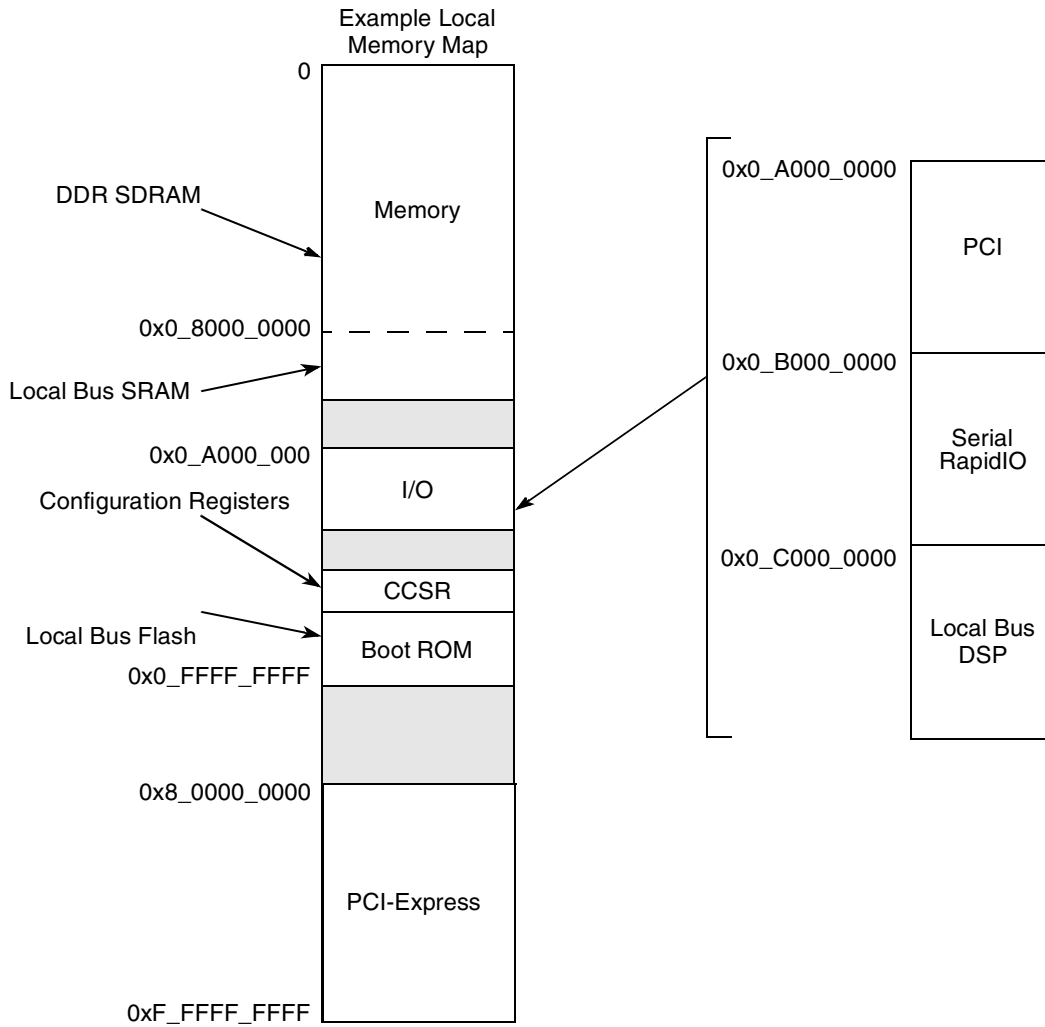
Example Local Memory Map

0

DDR SDRAM

Memory

0x0_8000_0000

Local Bus SRAM

0x0_A000_000

I/O

Configuration Registers

CCSR

Local Bus Flash

Boot ROM

0x0_FFFF_FFFF

0x8_0000_0000

PCI-Express

0xF_FFFF_FFFF

0x0_A000_0000

PCI

0x0_B000_0000

Serial RapidIO

0x0_C000_0000

Local Bus DSP